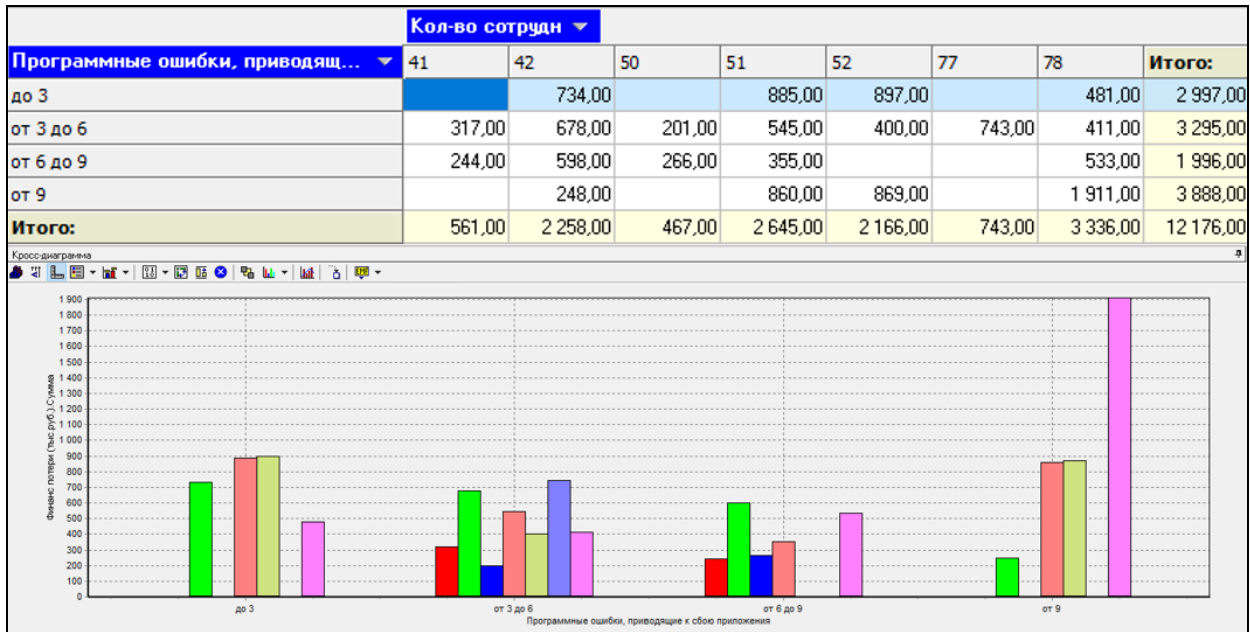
Кол-во сотрудн

| Программные ошибки, приводящ... | 41 | 42 | 50 | 51 | 52 | 77 | 78 | Итого: |
|---|---|---|---|---|---|---|---|---|
| до 3 | | 734,00 | | 885,00 | 897,00 | | 481,00 | 2 997,00 |
| от 3 до 6 | 317,00 | 678,00 | 201,00 | 545,00 | 400,00 | 743,00 | 411,00 | 3 295,00 |
| от 6 до 9 | 244,00 | 598,00 | 266,00 | 355,00 | | | 533,00 | 1 996,00 |
| от 9 | | 248,00 | | 860,00 | 869,00 | | 1 911,00 | 3 888,00 |
| Итого: | 561,00 | 2 258,00 | 467,00 | 2 645,00 | 2 166,00 | 743,00 | 3 336,00 | 12 176,00 |

Кросс-диаграмма

1 900
1 800
1 700
1 600
1 500
1 400
1 300
1 200
1 100
1 000
900
800
700
600
500
400
300
200
100
0

Финанс потери (тыс руб.) Сумма

до 3
от 3 до 6
от 6 до 9
от 9

Программные ошибки, приводящие к сбою приложения